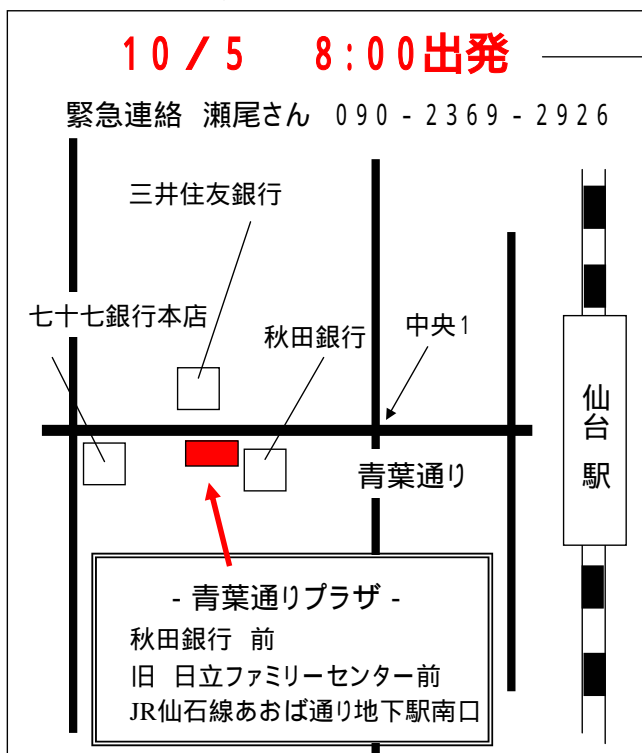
10／5　8:00出発

緊急連絡　瀬尾さん　090－2369－2926

三井住友銀行

七十七銀行本店

秋田銀行

中央1

仙台駅

青葉通り

- 青葉通りプラザ -
秋田銀行　前
旧　日立ファミリーセンター前
JR仙石線あおば通り地下駅南口